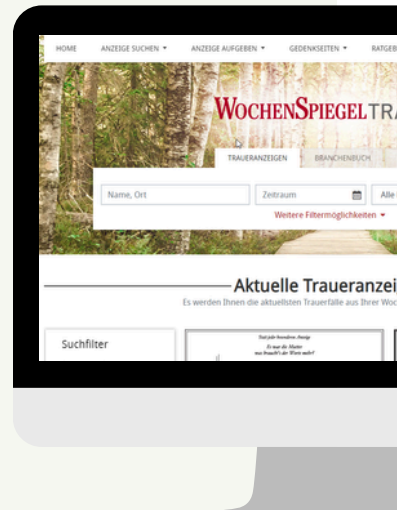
HOME ANZEIGE SUCHEN ▾ ANZEIGE AUFGEBEN ▾ GEDENKSEITEN ▾ RATGEB

WOCHENSPIEGEL TRA

TRAUERANZEIGEN BRANCHENBUCH

Name, Ort

Zeitraum

Alle

Weitere Filtermöglichkeiten ▾

Aktuelle Traueranzei

Es werden Ihnen die aktuellsten Trauerfälle aus Ihrer Woc

Suchfilter

Statt jeder besonderen Anzeige

Es war die Mutter was braucht's der Worte mehr?